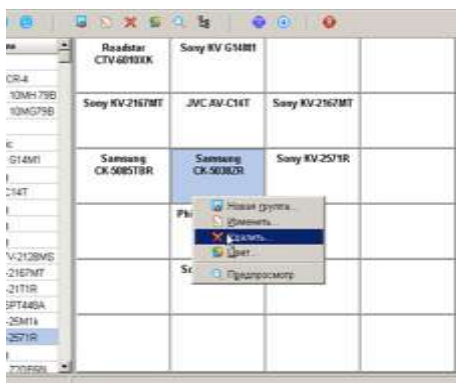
Roadstar CTV-6010XK

Sony KV G14M1

Sony KV-2167MT

JVC AV-C14T

Sony KV-2167MT

Samsung CK-5085TBR

Samsung CK-5038ZR

Sony KV-2571R

Phi

Sc

Новая группа...

Изменить...

Удалить...

Цвет...

Предпросмотр

CR-4

10MH79B

10MG79B

G14M1

C14T

V-2128MS

-2167MT

-21T1R

5PT448A

-25M1

2571R